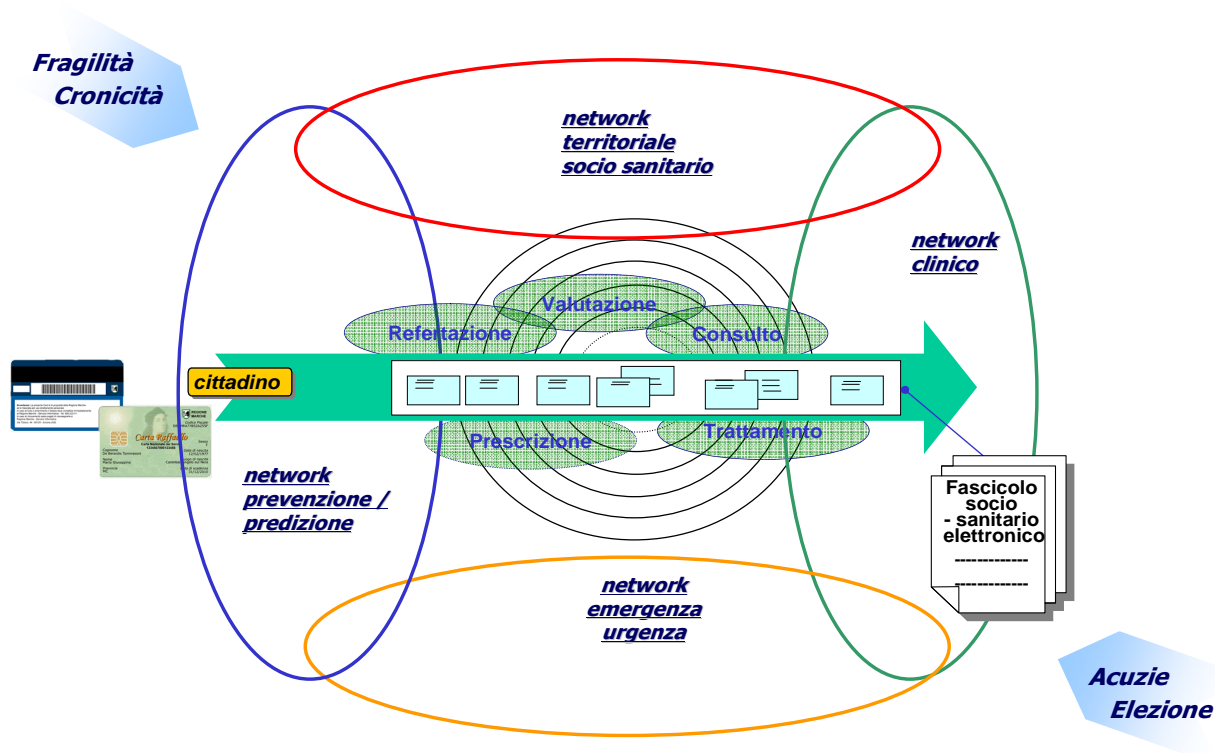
Fragilità
Cronicità

network
territoriale
socio sanitario

network
clinico

Valutazione
Refertazione
Consulto

cittadino

Prescrizione
Trattamento

network
prevenzione /
predizione

Fascicolo
socio
- sanitario
elettronico

network
emergenza
urgenza

Acuzie
Elezione